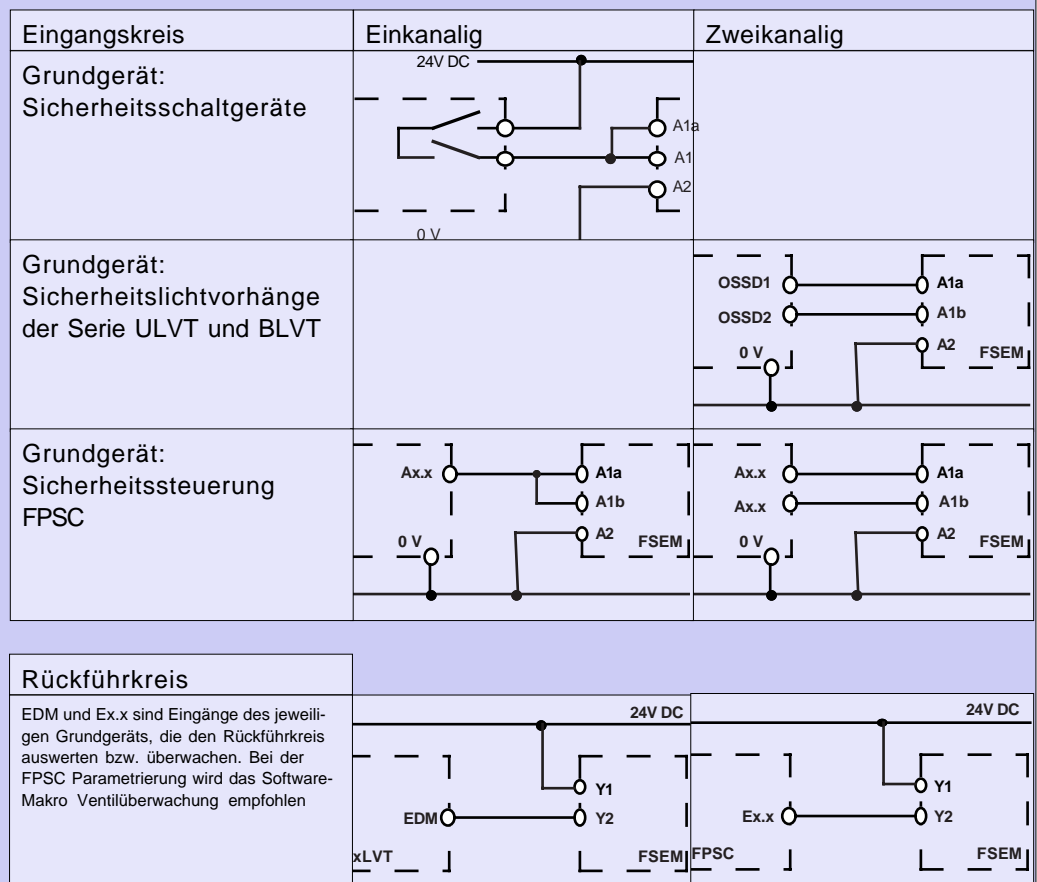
| Eingangskreis | Einkanalig | Zweikanalig |
|---|---|---|
| Grundgerät: Sicherheitsschaltgeräte | 24V DC<br>A1a<br>A1<br>A2<br>0 V | |
| Grundgerät: Sicherheitslichtvorhänge der Serie ULVT und BLVT | | OSSD1<br>OSSD2<br>0 V<br>A1a<br>A1b<br>A2<br>FSEM |
| Grundgerät: Sicherheitssteuerung FPSC | Ax.x<br>0 V<br>A1a<br>A1b<br>A2<br>FSEM | Ax.x<br>Ax.x<br>0 V<br>A1a<br>A1b<br>A2<br>FSEM |

Rückführkreis

EDM und Ex.x sind Eingänge des jeweiligen Grundgeräts, die den Rückführkreis auswerten bzw. überwachen. Bei der FPSC Parametrierung wird das Software-Makro Ventilüberwachung empfohlen

24V DC
Y1
EDM
Y2
xLVT
FSEM

24V DC
Y1
Ex.x
Y2
FPSC
FSEM